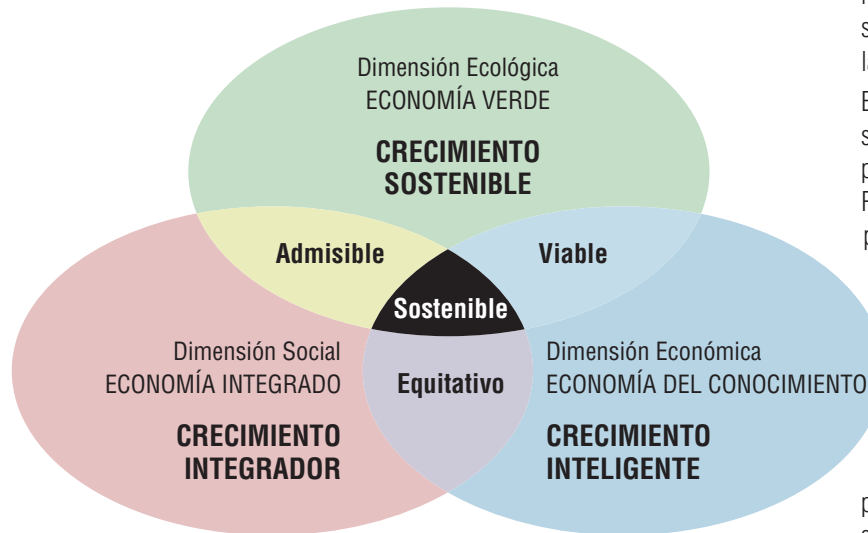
Dimensión Ecológica
ECONOMÍA VERDE

CRECIMIENTO SOSTENIBLE

Admisible

Viable

Sostenible

Dimensión Social
ECONOMÍA INTEGRADO

Equitativo

Dimensión Económica
ECONOMÍA DEL CONOCIMIENTO

CRECIMIENTO INTEGRADOR

CRECIMIENTO INTELIGENTE

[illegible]